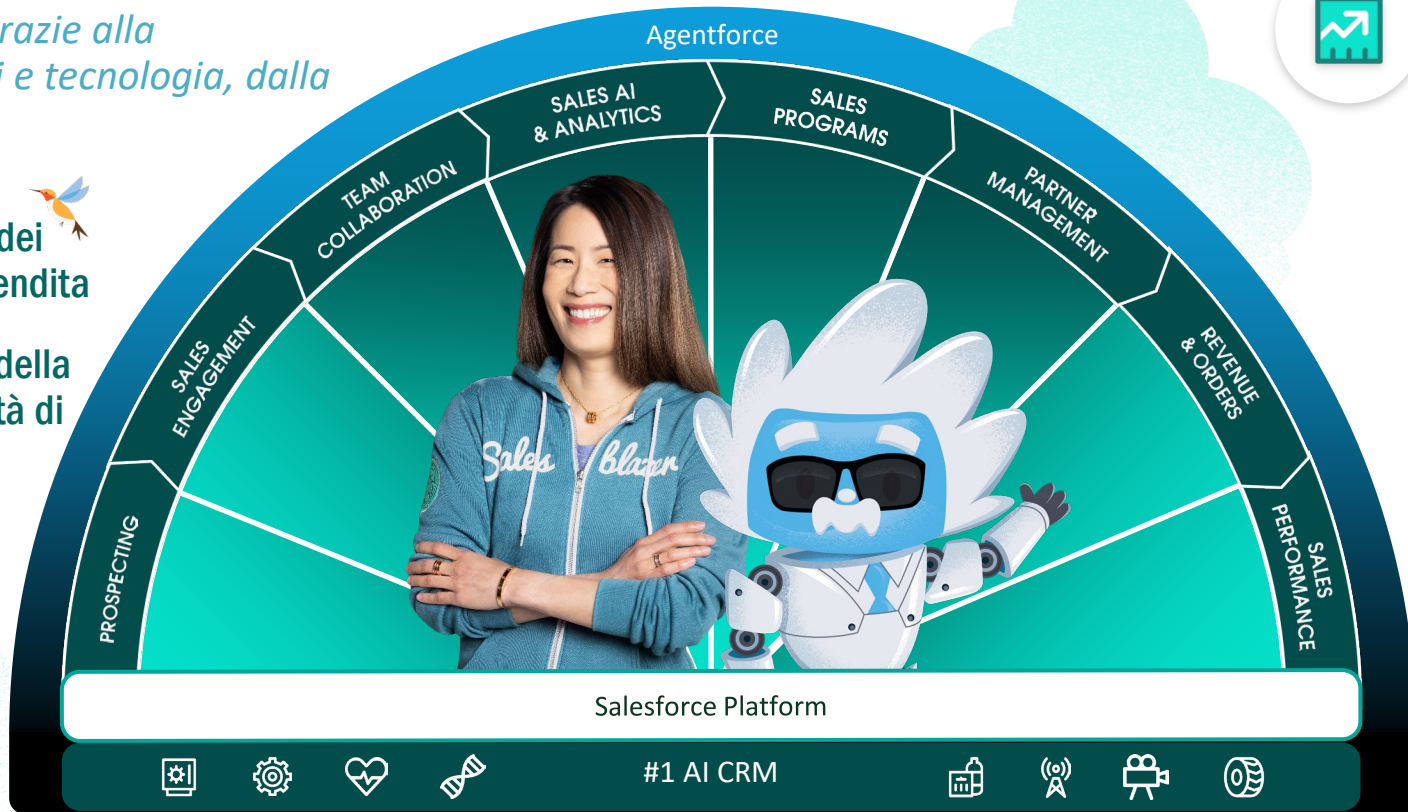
razie alla
i e tecnologia, dalla

dei
endita

della
tà di

Agentforce

PROSPECTING

SALES ENGAGEMENT

TEAM COLLABORATION

SALES AI & ANALYTICS

SALES PROGRAMS

PARTNER MANAGEMENT

REVENUE & ORDERS

SALES PERFORMANCE

Sales Blazer

Salesforce Platform

#1 AI CRM